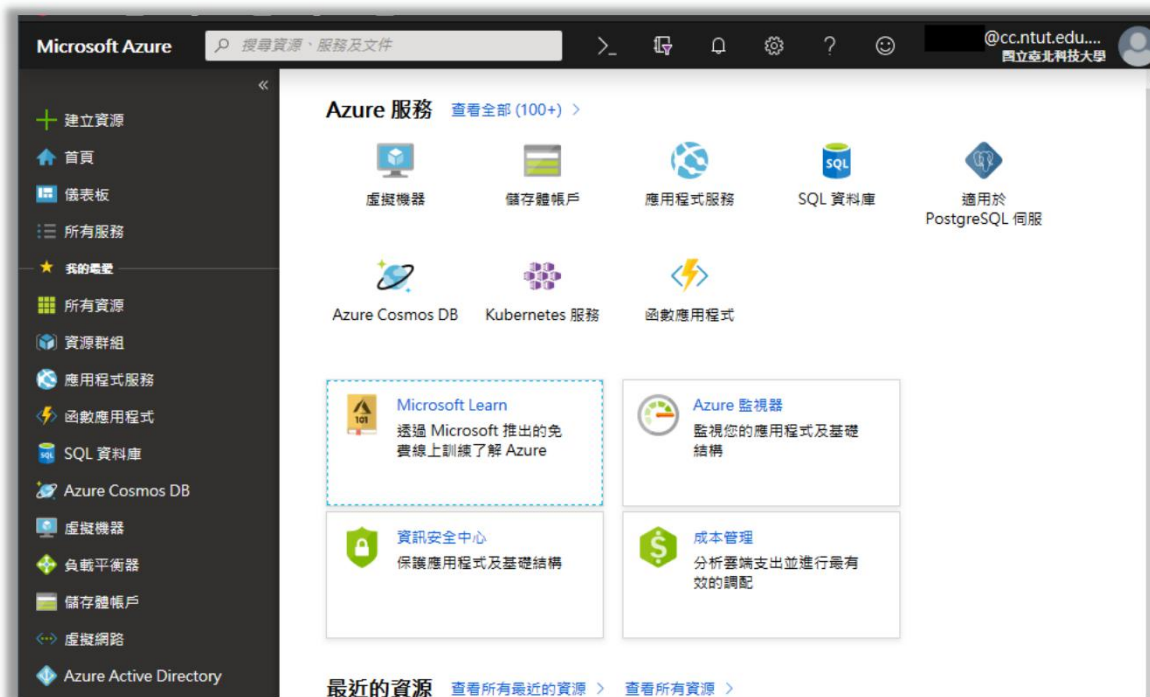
Microsoft Azure

搜尋資源、服務及文件

@cc.ntut.edu....
國立臺北科技大學

«

建立資源
首頁
儀表板
所有服務
我的最愛
所有資源
資源群組
應用程式服務
函數應用程式
SQL 資料庫
Azure Cosmos DB
虛擬機器
負載平衡器
儲存體帳戶
虛擬網路
Azure Active Directory

Azure 服務 查看全部 (100+) >

虛擬機器
儲存體帳戶
應用程式服務
SQL 資料庫
適用於 PostgreSQL 伺服
Azure Cosmos DB
Kubernetes 服務
函數應用程式

Microsoft Learn
透過 Microsoft 推出的免費線上訓練了解 Azure

Azure 監視器
監視您的應用程式及基礎結構

資訊安全中心
保護應用程式及基礎結構

成本管理
分析雲端支出並進行最有效的調配

最近的資源 查看所有最近的資源 > 查看所有資源 >